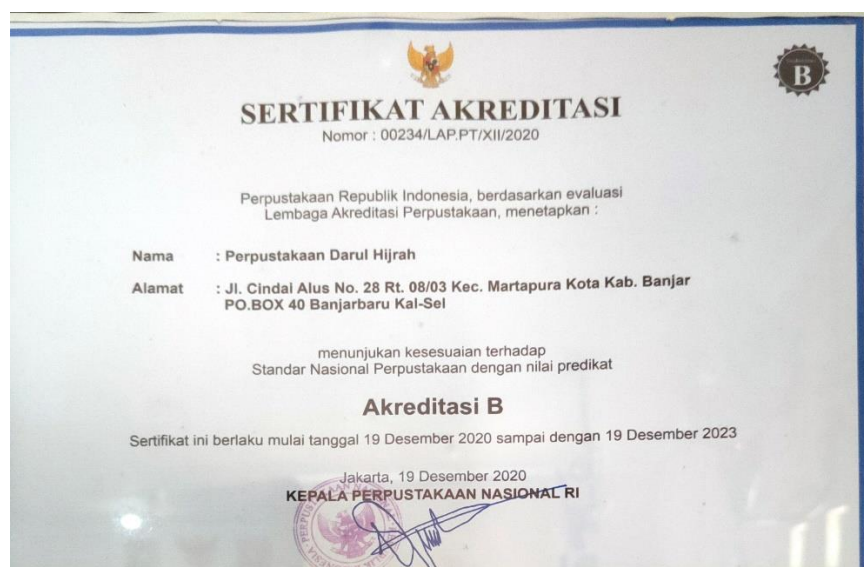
B

SERTIFIKAT AKREDITASI
Nomor : 00234/LAP.PT/XII/2020

Perpustakaan Republik Indonesia, berdasarkan evaluasi Lembaga Akreditasi Perpustakaan, menetapkan :

Nama : Perpustakaan Darul Hijrah

Alamat : Jl. Cindai Alus No. 28 Rt. 08/03 Kec. Martapura Kota Kab. Banjar PO.BOX 40 Banjarbaru Kal-Sel

menunjukan kesesuaian terhadap Standar Nasional Perpustakaan dengan nilai predikat

Akreditasi B

Sertifikat ini berlaku mulai tanggal 19 Desember 2020 sampai dengan 19 Desember 2023

Jakarta, 19 Desember 2020
KEPALA PERPUSTAKAAN NASIONAL RI

PERPUS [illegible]